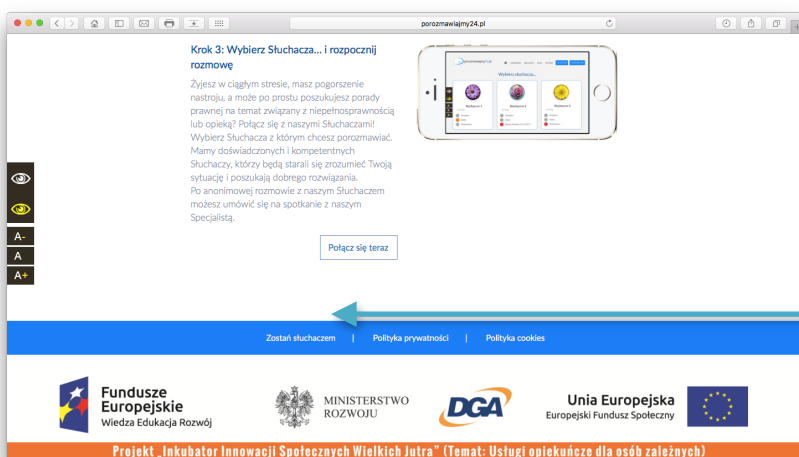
porozmawiajmy24.pl

Krok 3: Wybierz Słuchacza... i rozpocznij rozmowę

Żyjesz w ciągłym stresie, masz pogorszenie nastroju, a może po prostu poszukujesz porady prawnej na temat związany z niepełnosprawnością lub opieką? Połącz się z naszymi Słuchaczami! Wybierz Słuchacza z którym chcesz porozmawiać. Mamy doświadczonych i kompetentnych Słuchaczy, którzy będą starali się zrozumieć Twoją sytuację i poszukają dobrego rozwiązania. Po anonimowej rozmowie z naszym Słuchaczem możesz umówić się na spotkanie z naszym Specjalistą.

Połącz się teraz

Wybierz słuchacza...

A-
A
A+

Zostań słuchaczem | Polityka prywatności | Polityka cookies

Fundusze Europejskie
Wiedza Edukacja Rozwój

MINISTERSTWO ROZWOJU

DGA

Unia Europejska
Europejski Fundusz Społeczny

Projekt „Inkubator Innowacji Społecznych Wielkich Jutra" (Temat: Usługi opiekuńcze dla osób zależnych)